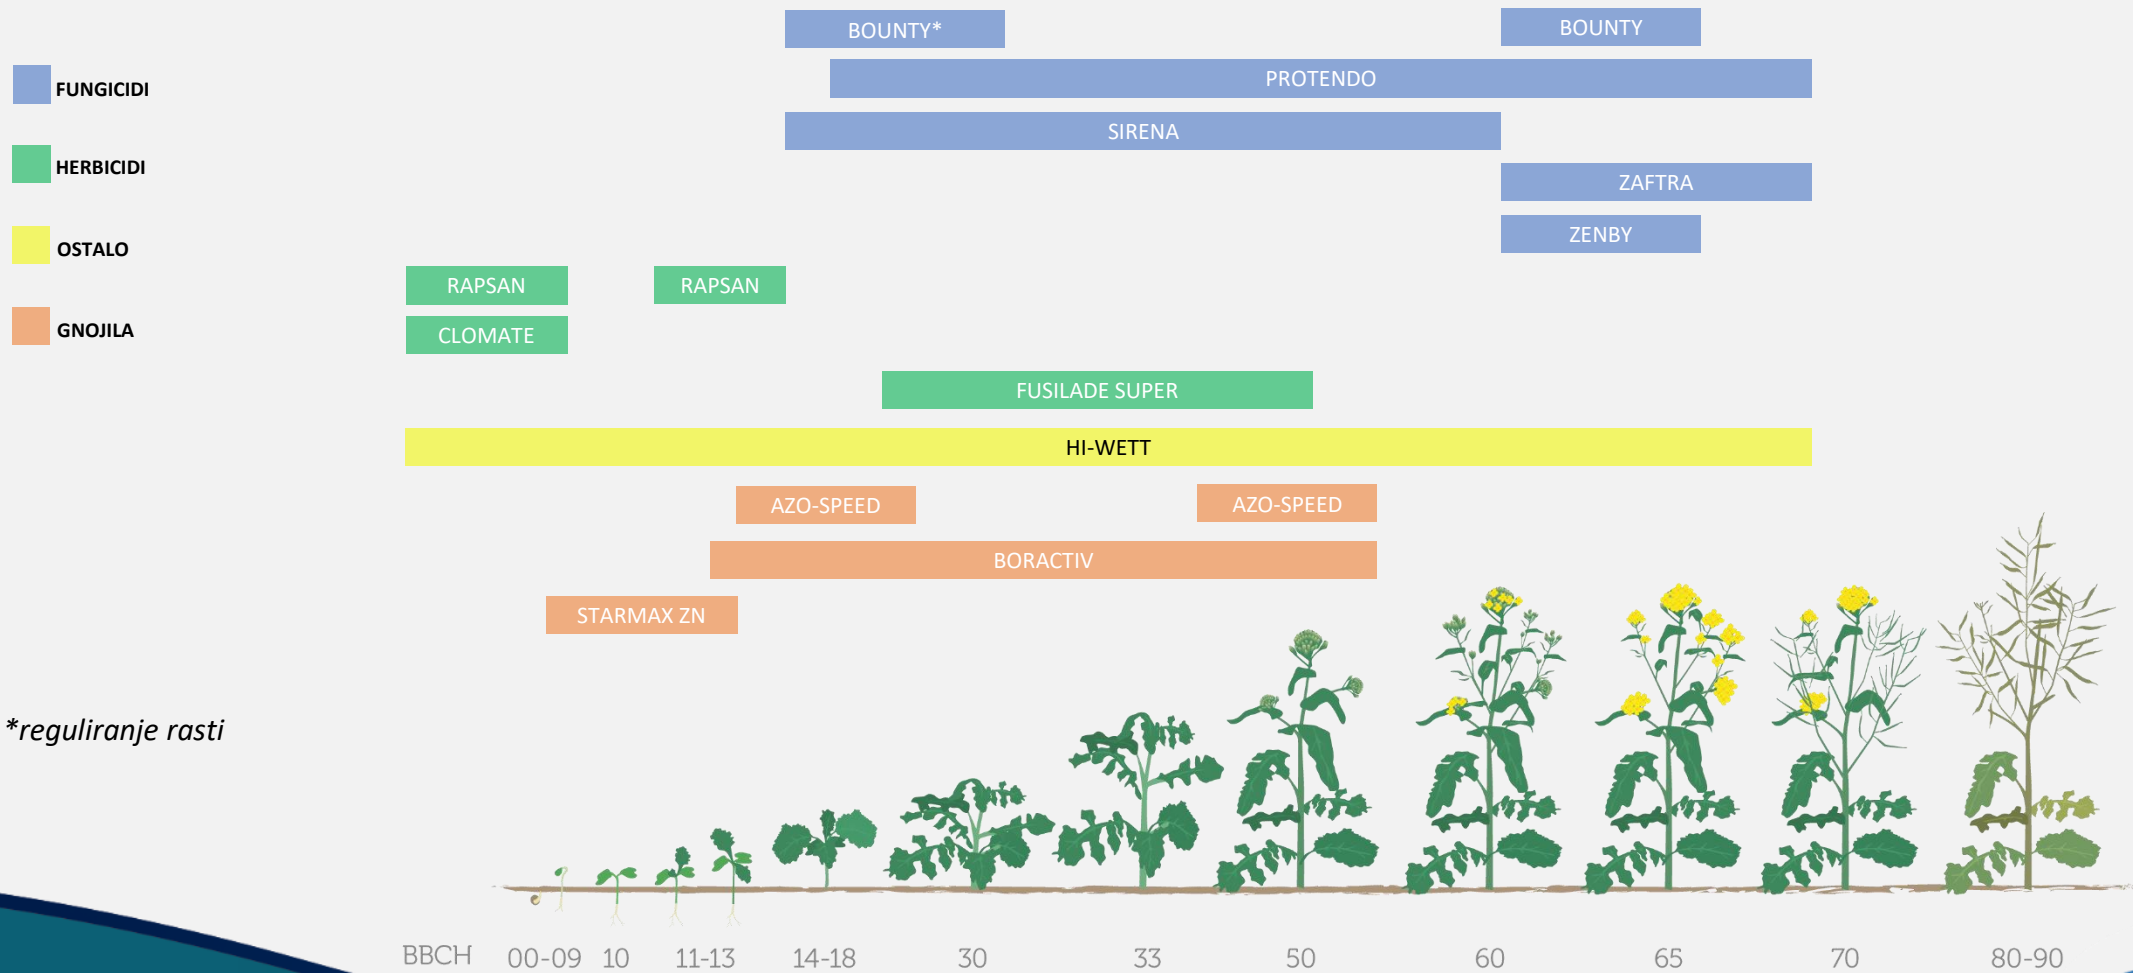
FUNGICIDI
HERBICIDI
OSTALO
GNOJILA

BOUNTY*
BOUNTY
PROTENDO
SIRENA
ZAFTRA
ZENBY
RAPSAN
RAPSAN
CLOMATE
FUSILADE SUPER
HI-WETT
AZO-SPEED
AZO-SPEED
BORACTIV
STARMAX ZN

*reguliranje rasti

BBCH 00-09 10 11-13 14-18 30 33 50 60 65 70 80-90